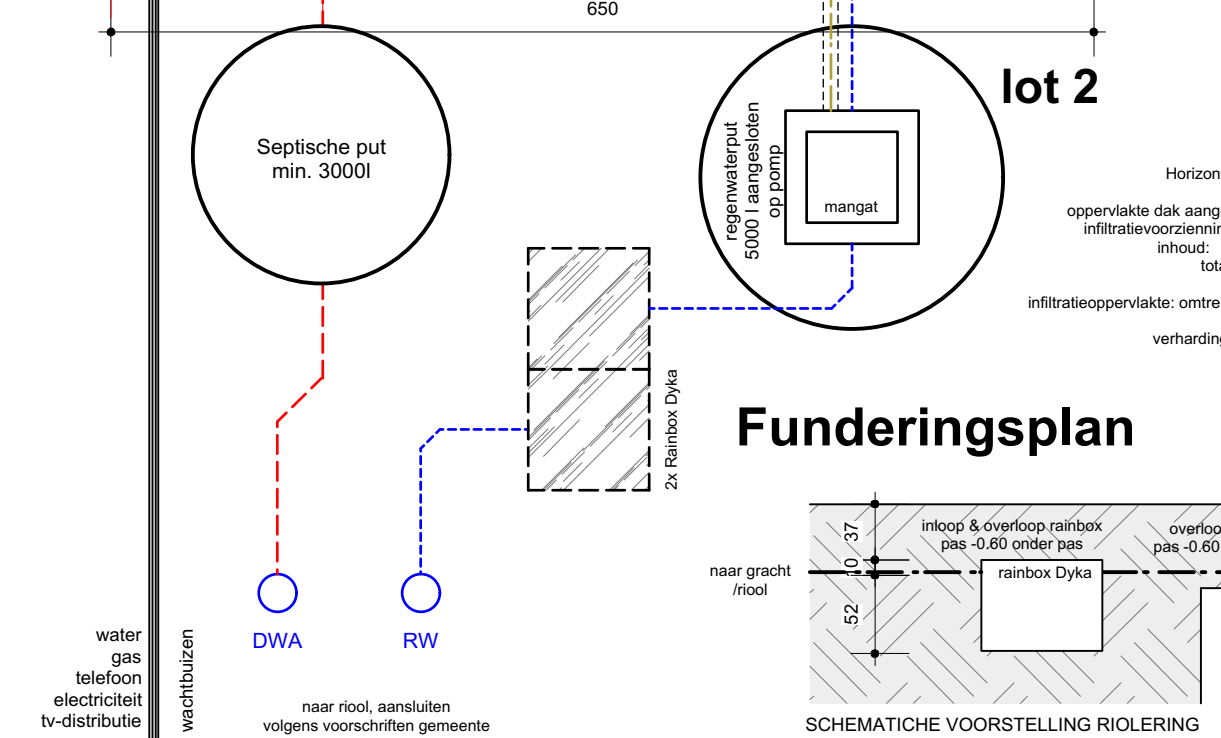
650

lot 2

Septische put
min. 3000l

regenwaterput
5000 l aangesloten
op pomp

mangat

Horizon

oppervlakte dak aang
infiltratievoorziennin
inhoud:
tota

infiltratieoppervlakte: omtre

verharding

2x Rainbox Dyka

Funderingsplan

37
10
52

inloop & overloop rainbox
pas -0.60 onder pas

overloo
pas -0.60

naar gracht
/riool

rainbox Dyka

DWA

RW

water
gas
telefoon
electriciteit
tv-distributie

wachtbuizen

naar riool, aansluiten
volgens voorschriften gemeente

SCHEMATICHE VOORSTELLING RIOLERING